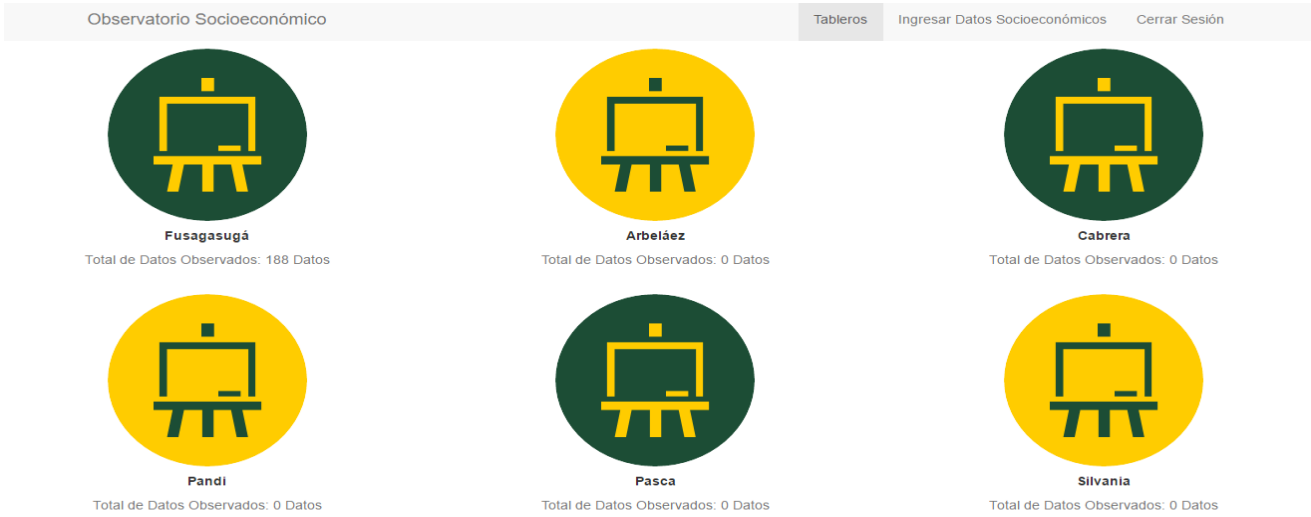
Observatorio Socioeconómico

Tableros
Ingresar Datos Socioeconómicos
Cerrar Sesión

Fusagasugá
Total de Datos Observados: 188 Datos

Arbeláez
Total de Datos Observados: 0 Datos

Cabrera
Total de Datos Observados: 0 Datos

Pandi
Total de Datos Observados: 0 Datos

Pasca
Total de Datos Observados: 0 Datos

Silvania
Total de Datos Observados: 0 Datos